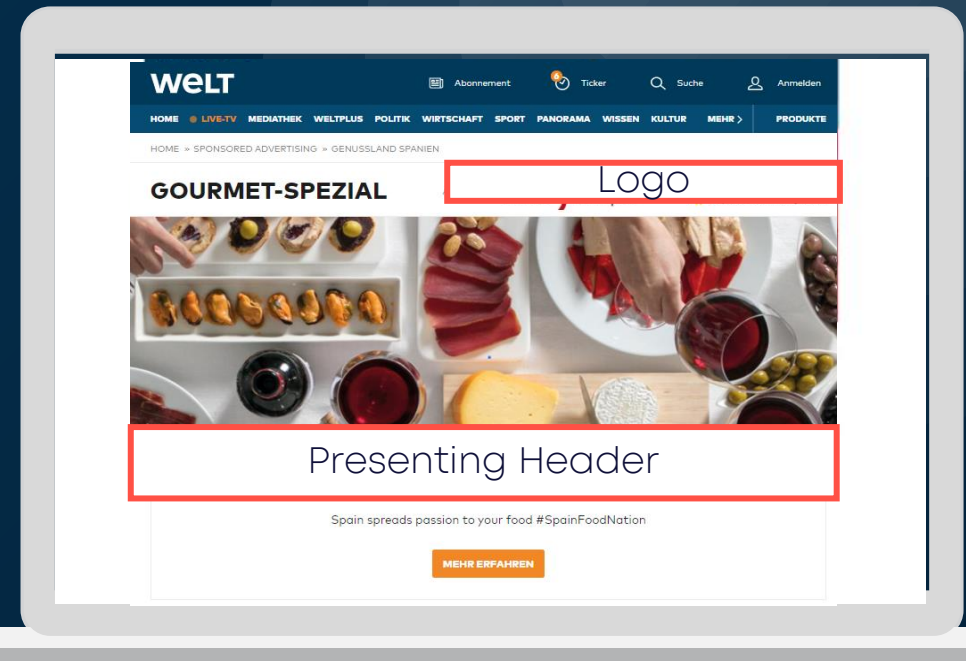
WELT

Abonnement Ticker Suche Anmelden

HOME LIVE-TV MEDIATHEK WELTPLUS POLITIK WIRTSCHAFT SPORT PANORAMA WISSEN KULTUR MEHR PRODUKTE

HOME » SPONSORED ADVERTISING » GENUSSLAND SPANIEN

GOURMET-SPEZIAL

Logo

Presenting Header

Spain spreads passion to your food #SpainFoodNation

MEHR ERFAHREN